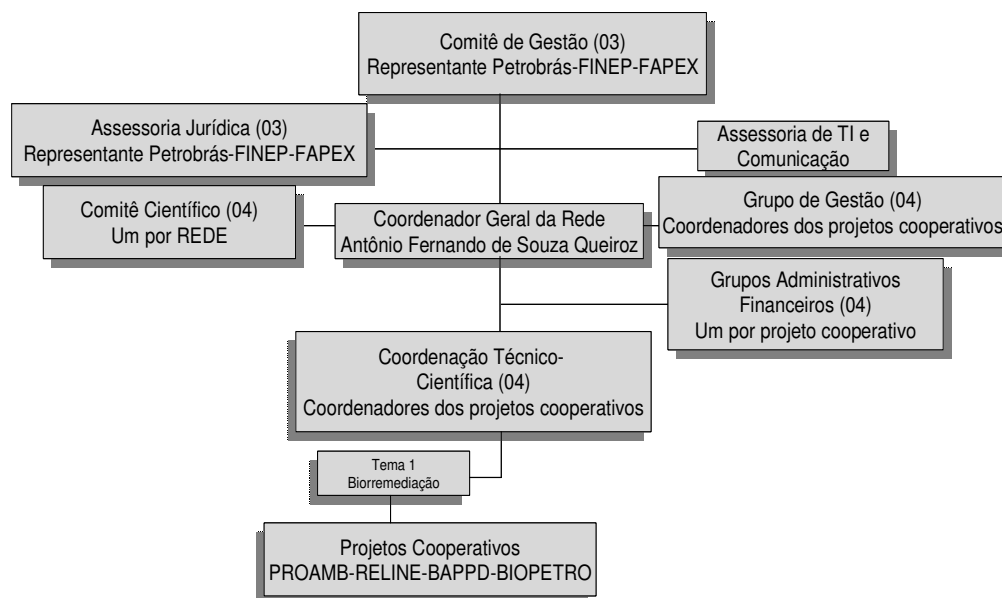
Comitê de Gestão (03)
Representante Petrobrás-FINEP-FAPEX

Assessoria Jurídica (03)
Representante Petrobrás-FINEP-FAPEX

Assessoria de TI e Comunicação

Comitê Científico (04)
Um por REDE

Coordenador Geral da Rede
Antônio Fernando de Souza Queiroz

Grupo de Gestão (04)
Coordenadores dos projetos cooperativos

Grupos Administrativos Financeiros (04)
Um por projeto cooperativo

Coordenação Técnico-Científica (04)
Coordenadores dos projetos cooperativos

Tema 1
Biorremediação

Projetos Cooperativos
PROAMB-RELINE-BAPPD-BIOPETRO